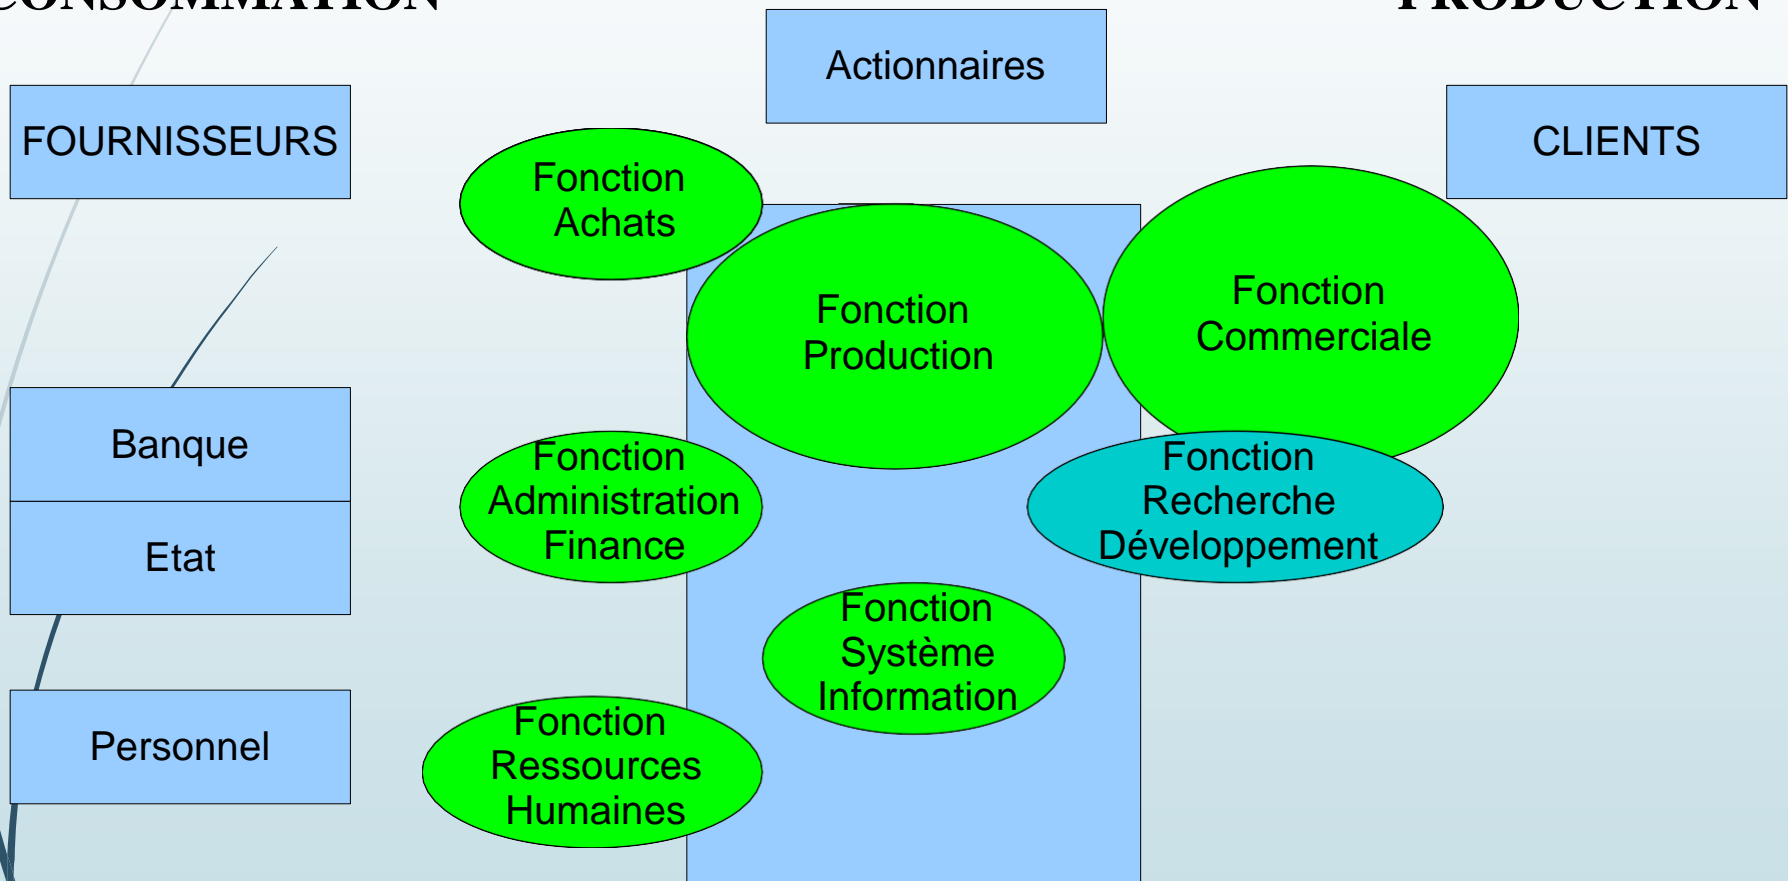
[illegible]

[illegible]

Actionnaires

FOURNISSEURS

CLIENTS

Fonction Achats

Fonction Production

Fonction Commerciale

Banque

Etat

Fonction Administration Finance

Fonction Recherche Développement

Fonction Système Information

Personnel

Fonction Ressources Humaines